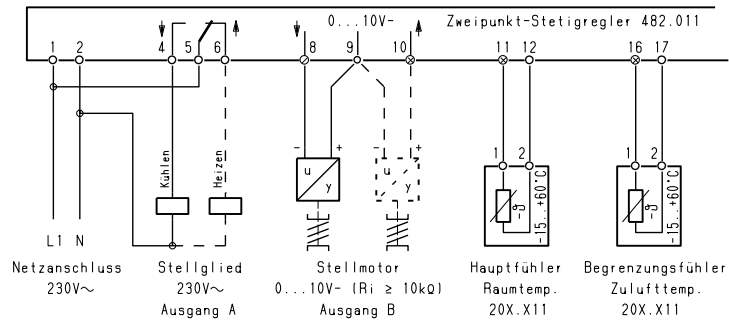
0...10V-

Zweipunkt-Stetigregler 482.011

1 2 4 5 6 8 9 10 11 12 16 17

Kühlen

Heizen

- +

u

y

- +

u

y

1 2

$\vartheta$

-15...+60°C

1 2

$\vartheta$

-15...+60°C

L1 N

Netzanschluss
230V~

Stellglied
230V~
Ausgang A

Stellmotor
0...10V- (Ri ≥ 10kΩ)
Ausgang B

Hauptfühler
Raumtemp.
20X.X11

Begrenzungsfühler
Zulufttemp.
20X.X11